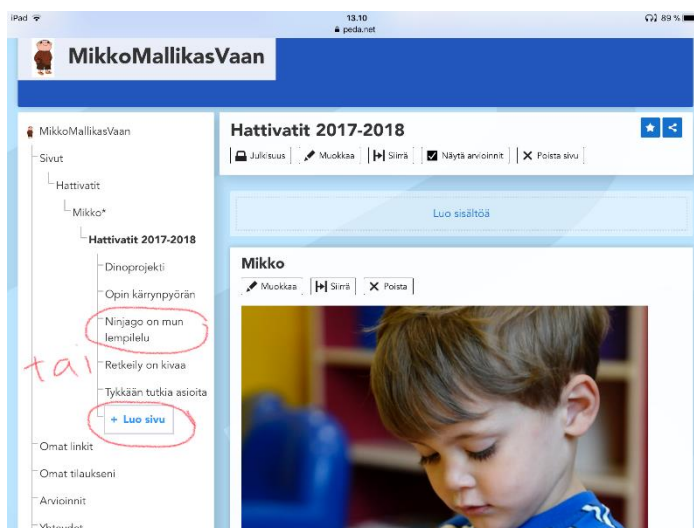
iPad

13.10
peda.net

89 %

MikkoMallikasVaan

MikkoMallikasVaan
Sivut
Hattivatit
Mikko*
Hattivatit 2017-2018
Dinoprojekti
Opin kärrynpyörän
Ninjago on mun lempilelu
Retkeily on kivaa
Tykkään tutkia asioita
+ Luo sivu
Omat linkit
Omat tilaukseni
Arvioinnit
Yhteydet

tai

Hattivatit 2017-2018

Julkisuus | Muokkaa | Siirrä | Näytä arvioinnit | Poista sivu

Luo sisältöä

Mikko
Muokkaa | Siirrä | Poista